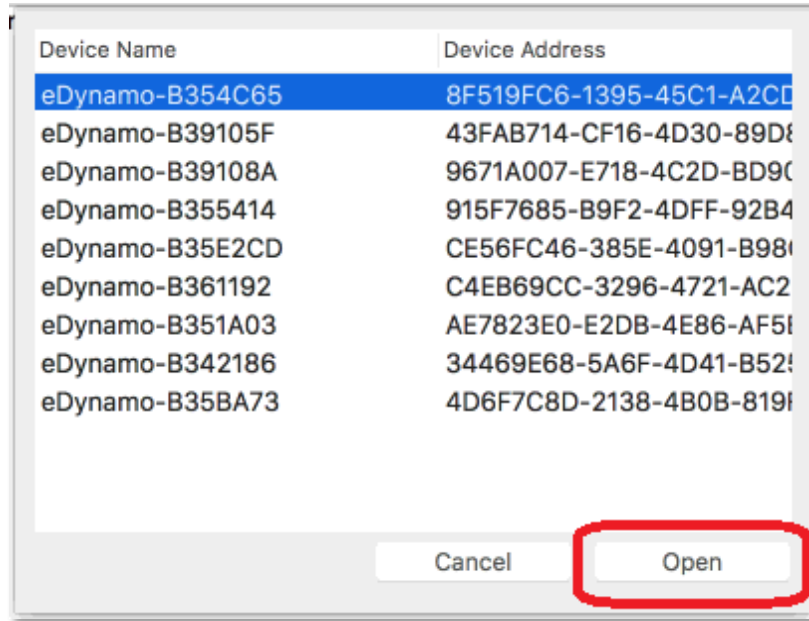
| Device Name | Device Address |
|---|---|
| eDynamo-B354C65 | 8F519FC6-1395-45C1-A2CD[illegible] |
| eDynamo-B39105F | 43FAB714-CF16-4D30-89D8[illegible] |
| eDynamo-B39108A | 9671A007-E718-4C2D-BD9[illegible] |
| eDynamo-B355414 | 915F7685-B9F2-4DFF-92B4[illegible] |
| eDynamo-B35E2CD | CE56FC46-385E-4091-B98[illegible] |
| eDynamo-B361192 | C4EB69CC-3296-4721-AC2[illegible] |
| eDynamo-B351A03 | AE7823E0-E2DB-4E86-AF5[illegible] |
| eDynamo-B342186 | 34469E68-5A6F-4D41-B52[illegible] |
| eDynamo-B35BA73 | 4D6F7C8D-2138-4B0B-819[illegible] |

Cancel

Open